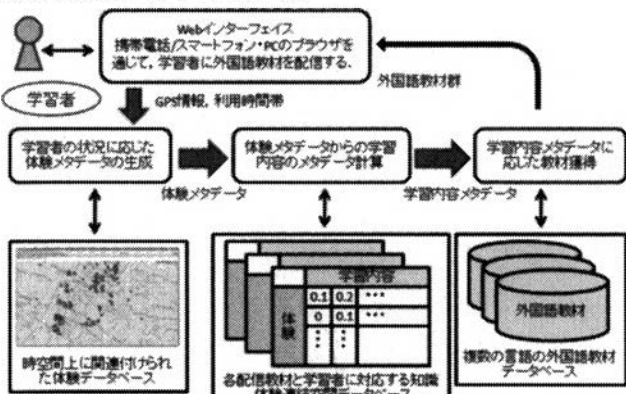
Webインターフェイス
携帯電話/スマートフォン・PCのブラウザを通じて、学習者に外国語教材を配信する。

学習者

GPS情報，利用時間帯

外国語教材群

学習者の状況に応じた体験メタデータの生成

体験メタデータ

体験メタデータからの学習内容のメタデータ計算

学習内容メタデータ

学習内容メタデータに応じた教材獲得

時空間上に関連付けられた体験データベース

学習内容
体験
0.1 0.2 •••
0 0.1 •••

各配信教材と学習者に対応する知識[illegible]

外国語教材

複数の言語の外国語教材データベース